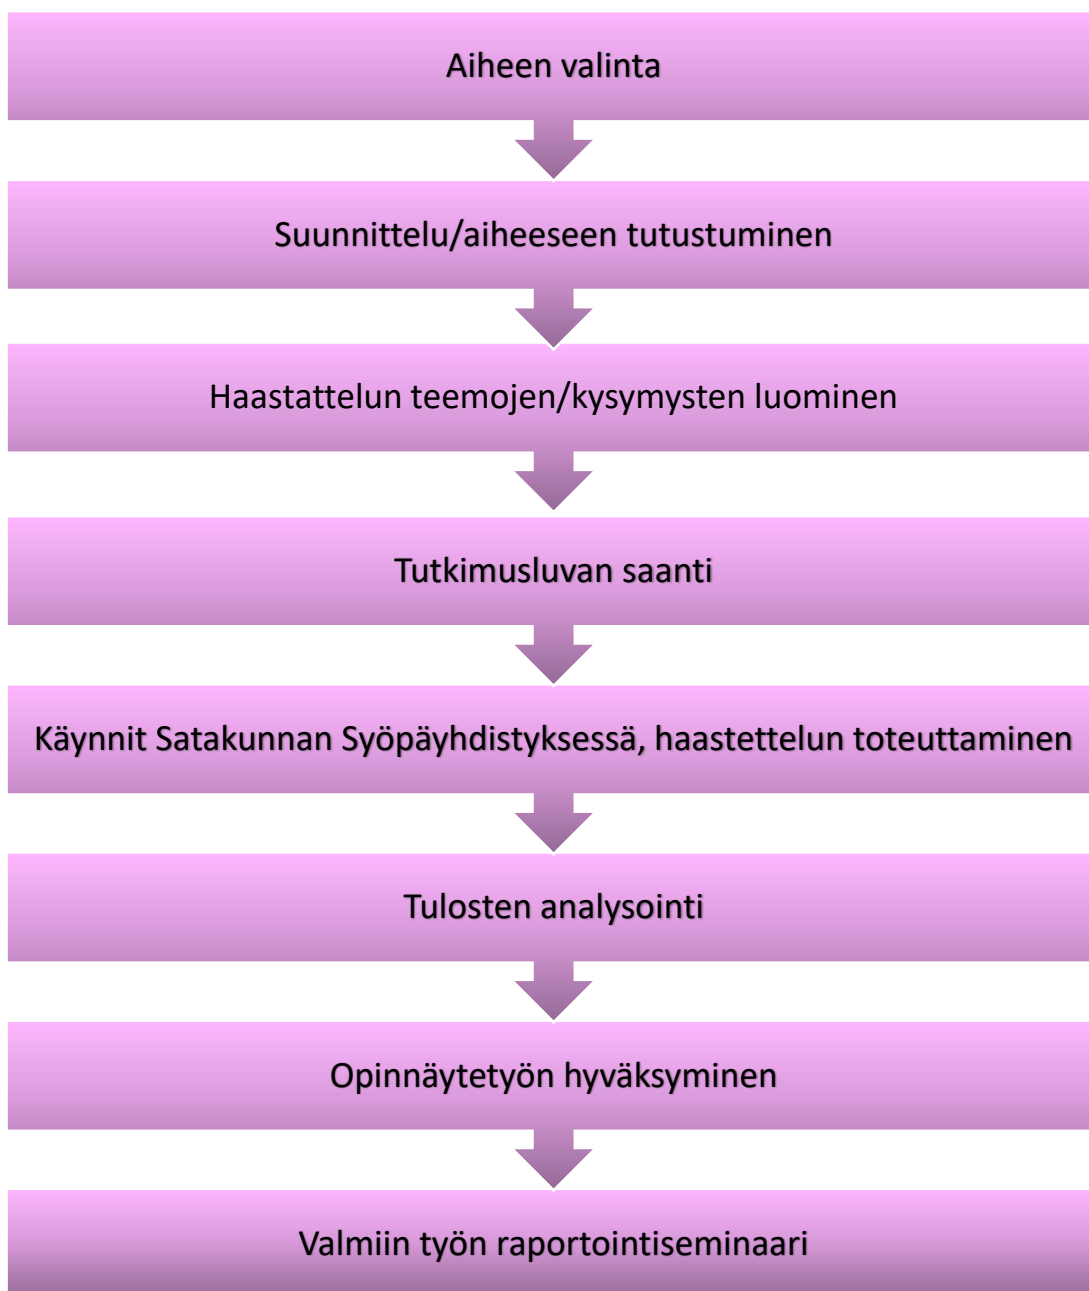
Aiheen valinta

Suunnittelu/aiheeseen tutustuminen

Haastattelun teemojen/kysymysten luominen

Tutkimusluvan saanti

Käynnit Satakunnan Syöpäyhdistyksessä, haastettelun toteuttaminen

Tulosten analysointi

Opinnäytetyön hyväksyminen

Valmiin työn raportointiseminaari